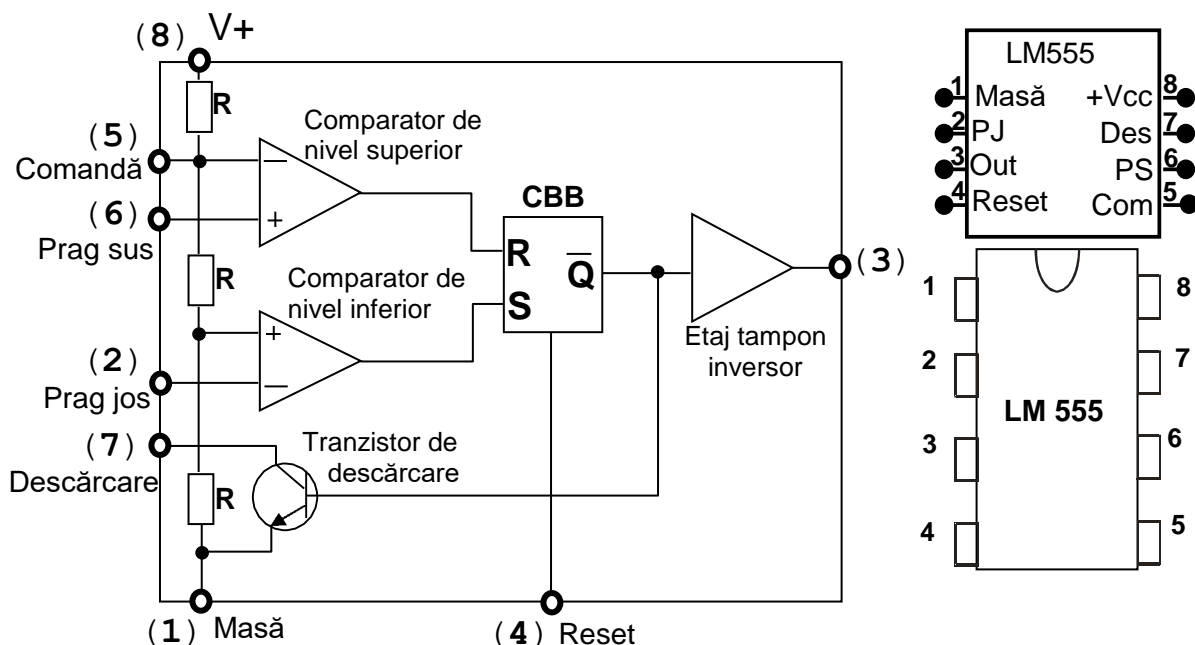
(8) V+

R

(5) Comandă

Comparator de nivel superior

(6) Prag sus

CBB

R

$\overline{Q}$

S

R

Comparator de nivel inferior

(3)

(2) Prag jos

Etaj tampon inversor

(7) Descărcare

Tranzistor de descărcare

R

(1) Masă

(4) Reset

LM555

1 Masă

+Vcc 8

2 PJ

Des 7

3 Out

PS 6

4 Reset

Com 5

1

8

2

7

LM 555

3

6

4

5